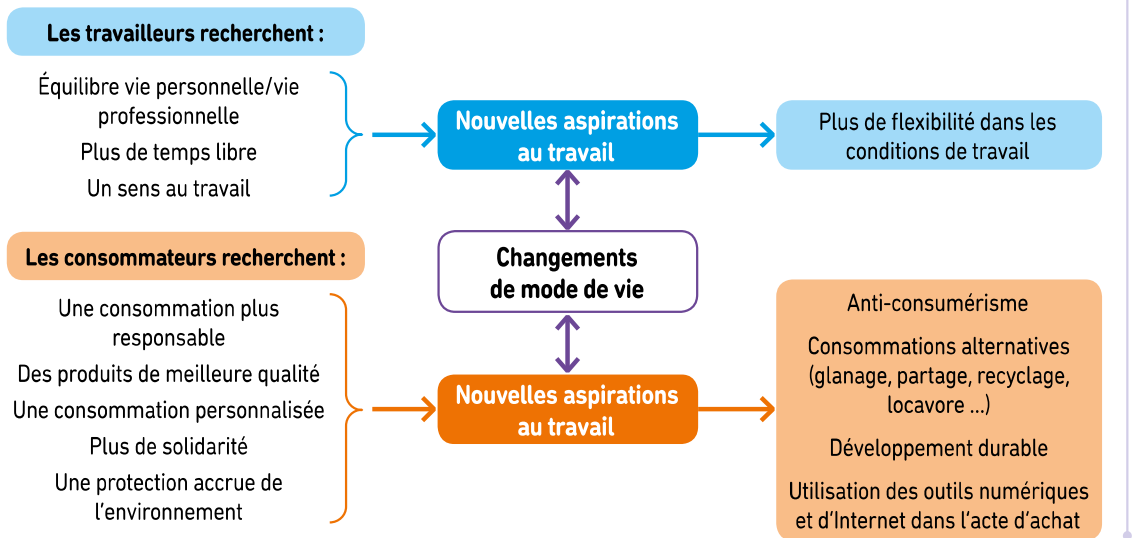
Les travailleurs recherchent :

Équilibre vie personnelle/vie professionnelle

Plus de temps libre

Un sens au travail

Nouvelles aspirations au travail

Plus de flexibilité dans les conditions de travail

Changements de mode de vie

Les consommateurs recherchent :

Une consommation plus responsable

Des produits de meilleure qualité

Une consommation personnalisée

Plus de solidarité

Une protection accrue de l'environnement

Nouvelles aspirations au travail

Anti-consumérisme

Consommations alternatives (glanage, partage, recyclage, locavore ...)

Développement durable

Utilisation des outils numériques et d'Internet dans l'acte d'achat